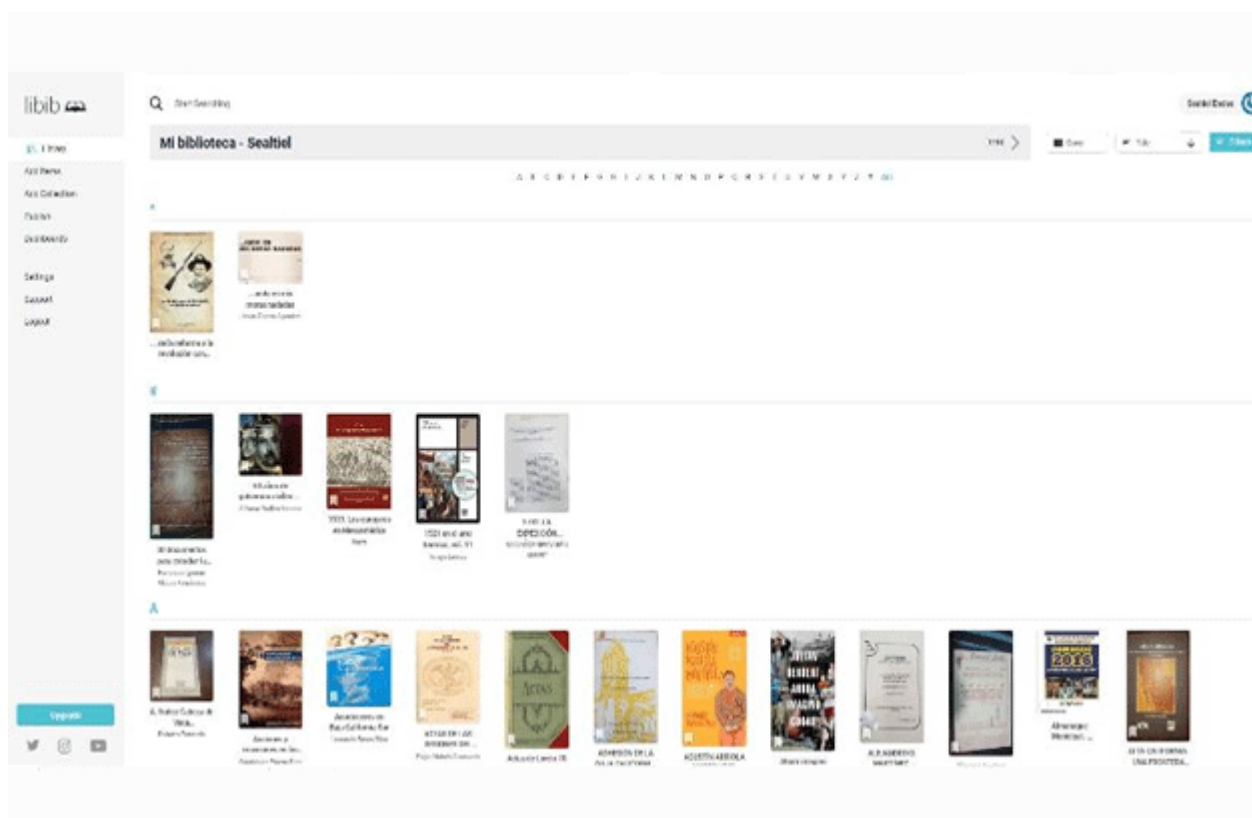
libib

Start Searching

Mi biblioteca - Sealtiel

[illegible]

Add Items
Add Collection
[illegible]
Dashboards

Settings
Support
Logout

A B C D E F G H I J K L M N O P Q R S T U V W X Y Z # All

...de la reforma a la revolución con...

...ando en mis memorias
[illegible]

1

30 documentos para consultar la...
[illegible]

100 años de gobernación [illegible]
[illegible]

1933. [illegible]

1521 en el año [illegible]

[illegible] LA EXPEDICIÓN...
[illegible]

A

A. Nuestro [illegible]

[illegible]

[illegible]

ACTAS EN LAS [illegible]

Actas de Cabildo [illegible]

ADMISIÓN EN LA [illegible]

AGUSTÍN ARRIOLA

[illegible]

ALEJANDRO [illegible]

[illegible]

Almanaque Mexicano...

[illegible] UNA FRONTERA...

Upgrade